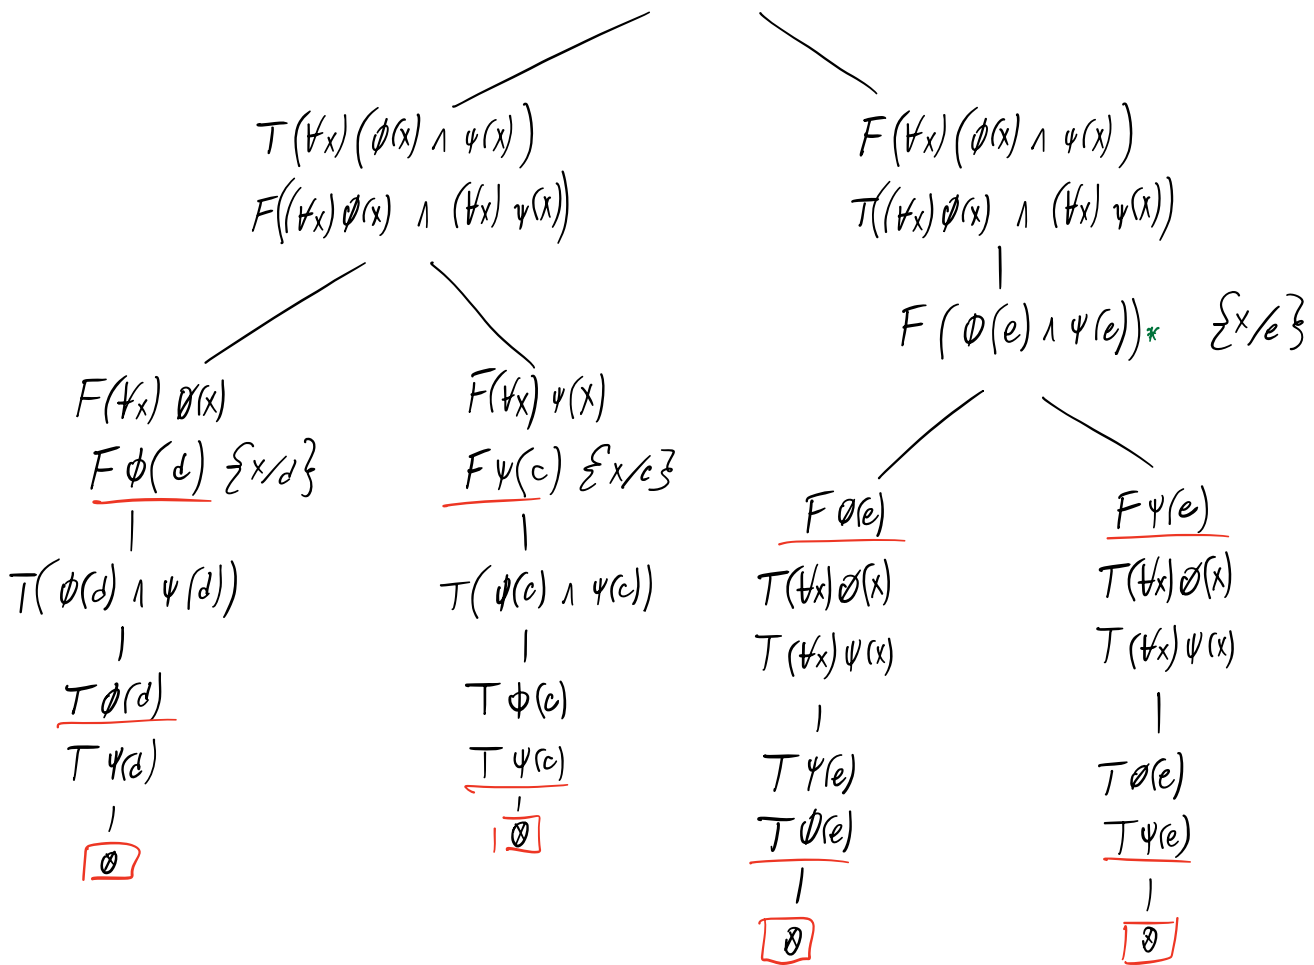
$T(\forall x)(\phi(x) \wedge \psi(x))$
$F((\forall x)\phi(x) \wedge (\forall x)\psi(x))$

$F(\forall x)\phi(x)$
$F\phi(d)$ $\{x/d\}$
$T(\phi(d) \wedge \psi(d))$
$T\phi(d)$
$T\psi(d)$
$\otimes$

$F(\forall x)\psi(x)$
$F\psi(c)$ $\{x/c\}$
$T(\phi(c) \wedge \psi(c))$
$T\phi(c)$
$T\psi(c)$
$\otimes$

$F(\forall x)(\phi(x) \wedge \psi(x))$
$T((\forall x)\phi(x) \wedge (\forall x)\psi(x))$
$F(\phi(e) \wedge \psi(e))$* $\{x/e\}$

$F\phi(e)$
$T(\forall x)\phi(x)$
$T(\forall x)\psi(x)$
$T\psi(e)$
$T\phi(e)$
$\otimes$

$F\psi(e)$
$T(\forall x)\phi(x)$
$T(\forall x)\psi(x)$
$T\phi(e)$
$T\psi(e)$
$\otimes$